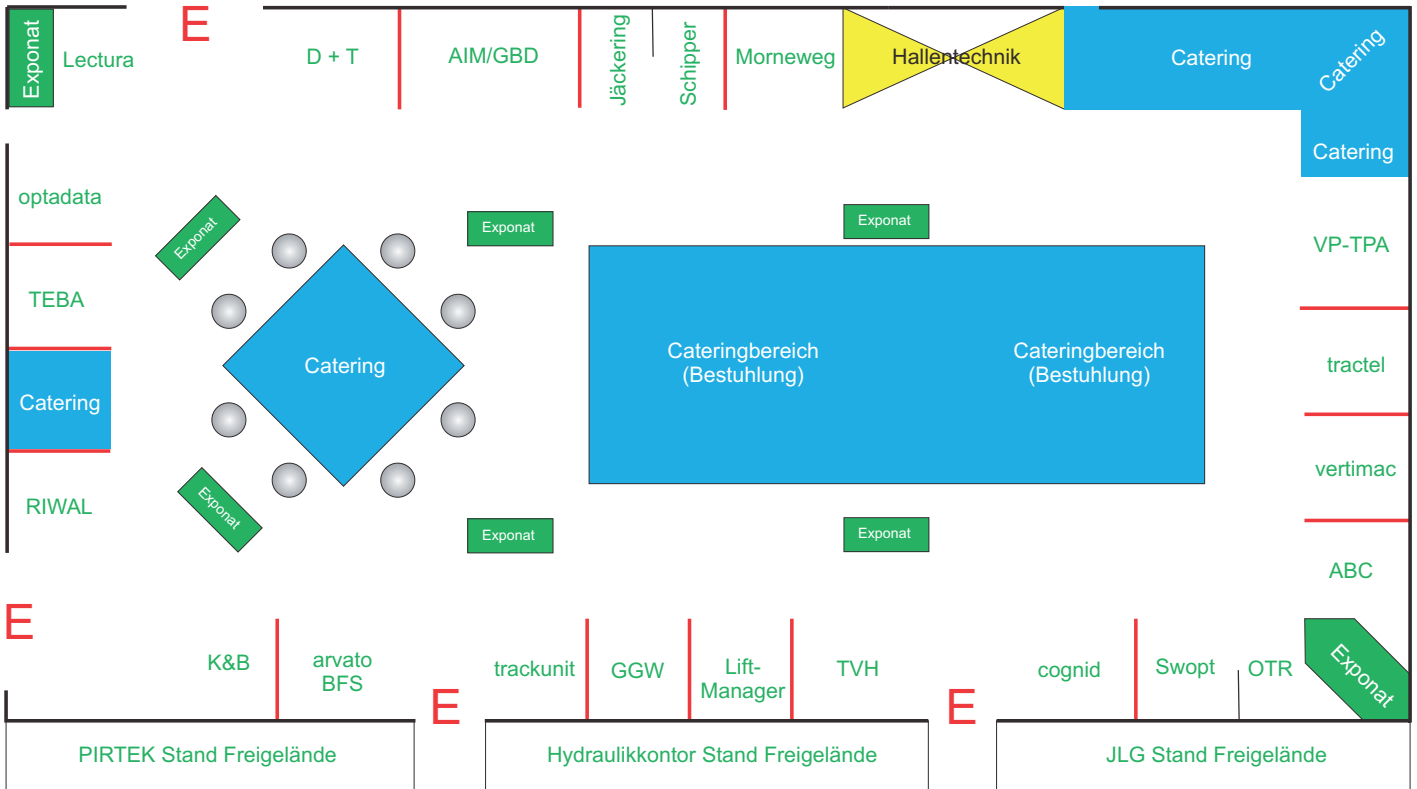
Exponat
Lectura
E
D + T
AIM/GBD
Jäckering
Schipper
Morneweg
Hallentechnik
Catering
Catering
Catering

optadata
Exponat
Exponat
Exponat
TEBA
Catering
Cateringbereich (Bestuhlung)
Cateringbereich (Bestuhlung)
VP-TPA
tractel
Catering
vertimac
RIWAL
Exponat
Exponat
Exponat
ABC

E
K&B
arvato BFS
trackunit
GGW
Lift-Manager
TVH
cognid
Swopt
OTR
Exponat
E
E
PIRTEK Stand Freigelände
Hydraulikkontor Stand Freigelände
JLG Stand Freigelände